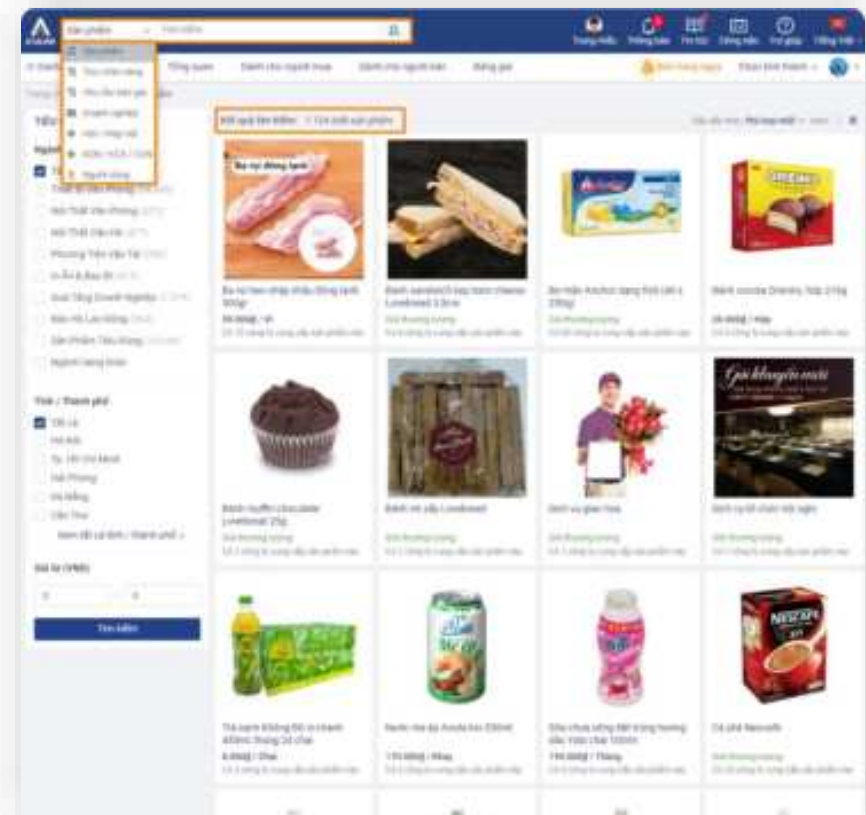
Sản phẩm
Tìm kiếm
Thông điệp
Thông báo
Tin tức
Công việc
Trợ giúp
Đăng nhập

Sản phẩm
Tổng quan
Dành cho người mua
Dành cho người bán
Đăng giá

Kết quả tìm kiếm: 12 kết quả sản phẩm

Ba rọi đông lạnh

Ba rọi heo nhập khẩu đông lạnh 500gr

Bánh sandwich kẹp ham cheese Loveboat 3.5cm

Bơ thực vật Anchor

Bánh socola Orion

Bánh muffin chocolate Loveboat 25g

Bánh mì gối Loveboat

Dịch vụ giao hoa

Dịch vụ tổ chức hội nghị

Trà xanh không độ vị chanh 455ml thùng 24 chai

Nước nha đam

Sữa chua uống

Cà phê Nescafé

Tỉnh / Thành phố
Tất cả
Hà Nội
Tp. Hồ Chí Minh
Hải Phòng
Đà Nẵng
Cần Thơ

Giá từ (VNĐ)

Tìm kiếm